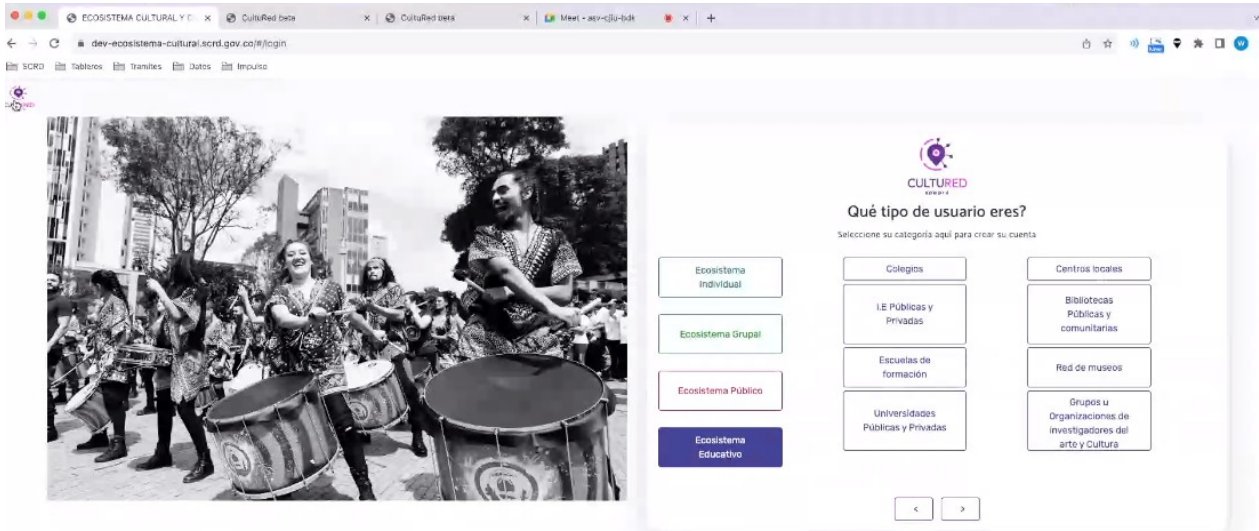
ECOSISTEMA CULTURAL Y D × CulturRed beta × CulturRed beta × Meet - asv-cjiu-bdk × +

dev-ecosistema-cultural.scrd.gov.co/#/login

SCRD Tableros Tramites Datos Impulso

CULTURED

CULTURED

Qué tipo de usuario eres?

Seleccione su categoría aquí para crear su cuenta

Ecosistema Individual

Ecosistema Grupal

Ecosistema Público

Ecosistema Educativo

Colegios

I.E Públicas y Privadas

Escuelas de formación

Universidades Públicas y Privadas

Centros locales

Bibliotecas Públicas y comunitarias

Red de museos

Grupos u Organizaciones de investigadores del arte y Cultura

‹ ›